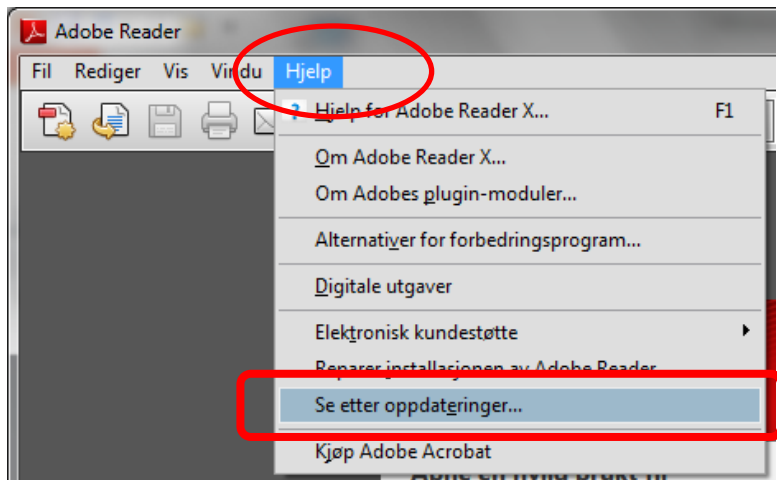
Adobe Reader

Fil Rediger Vis Vindu Hjelp

Hjelp for Adobe Reader X... F1

Om Adobe Reader X...

Om Adobes plugin-moduler...

Alternativer for forbedringsprogram...

Digitale utgaver

Elektronisk kundestøtte

Reparer installasjonen av Adobe Reader

Se etter oppdateringer...

Kjøp Adobe Acrobat

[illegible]